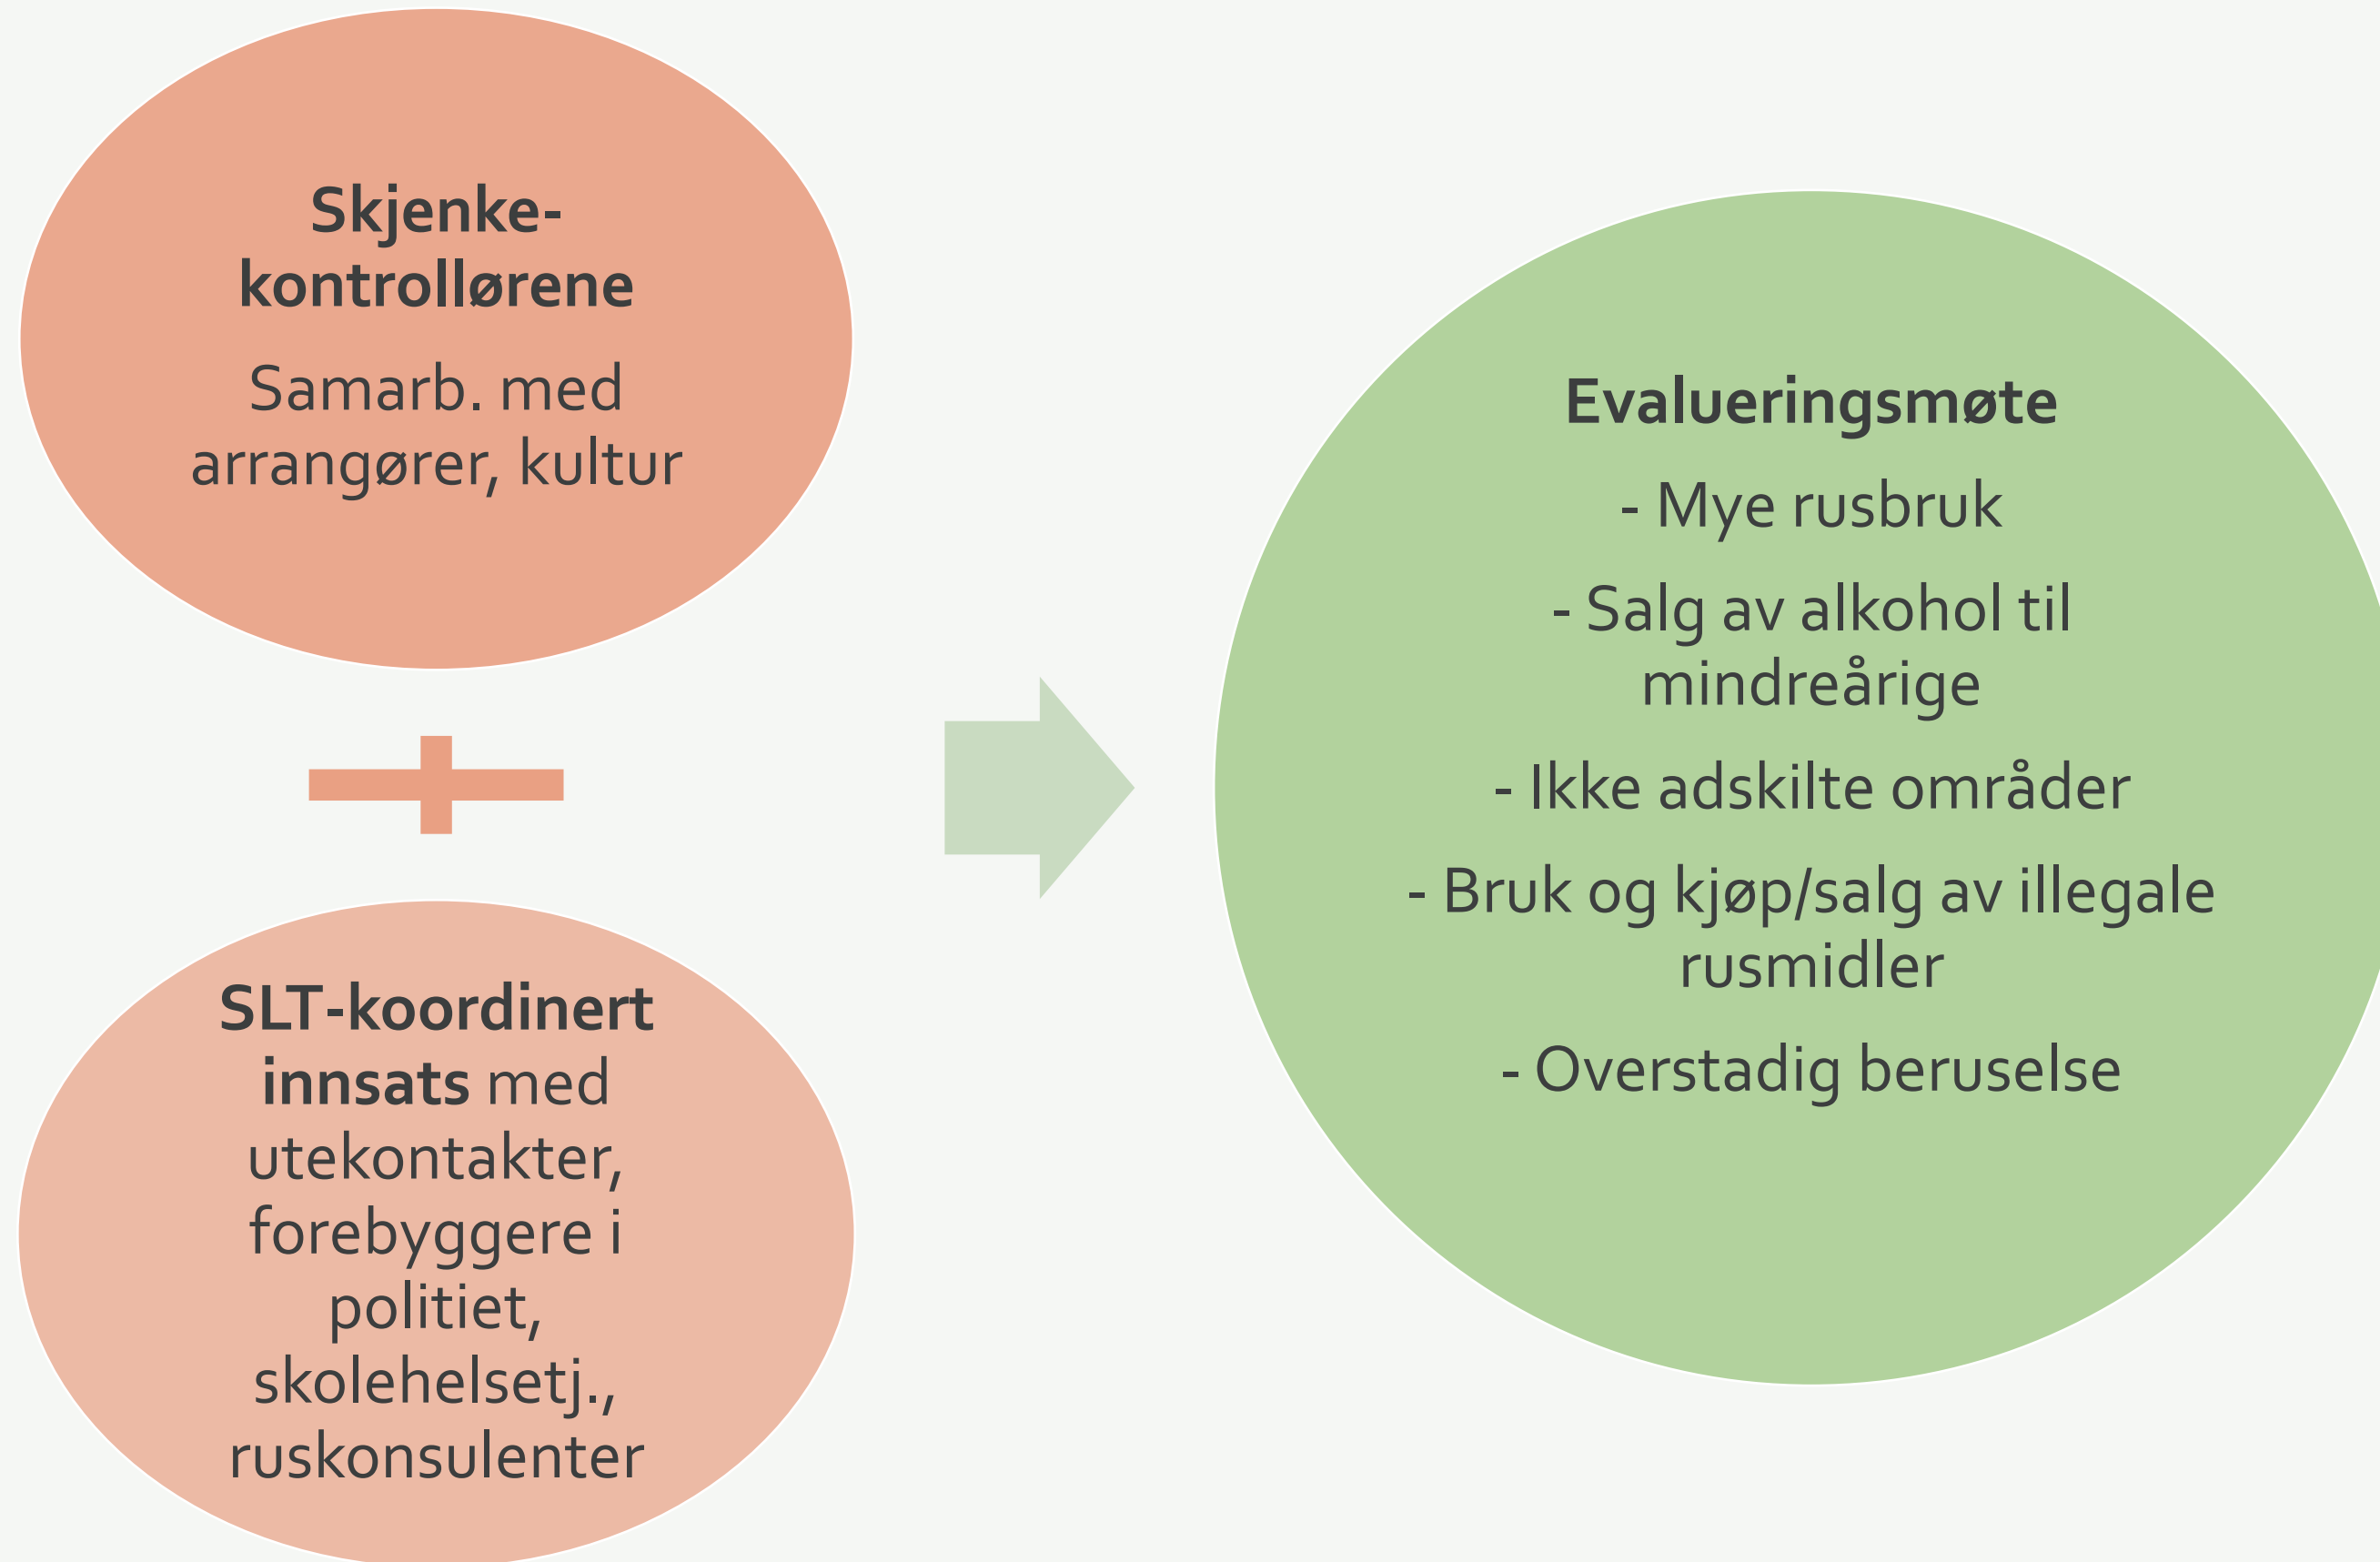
Skjenke-kontrollørene

Samarb. med arrangører, kultur

SLT-koordinert innsats med utekontakter, forebyggere i politiet, skolehelsetj., ruskonsulenter

Evalueringsmøte

- Mye rusbruk

- Salg av alkohol til mindreårige

- Ikke adskilte områder

- Bruk og kjøp/salg av illegale rusmidler

- Overstadig beruselse